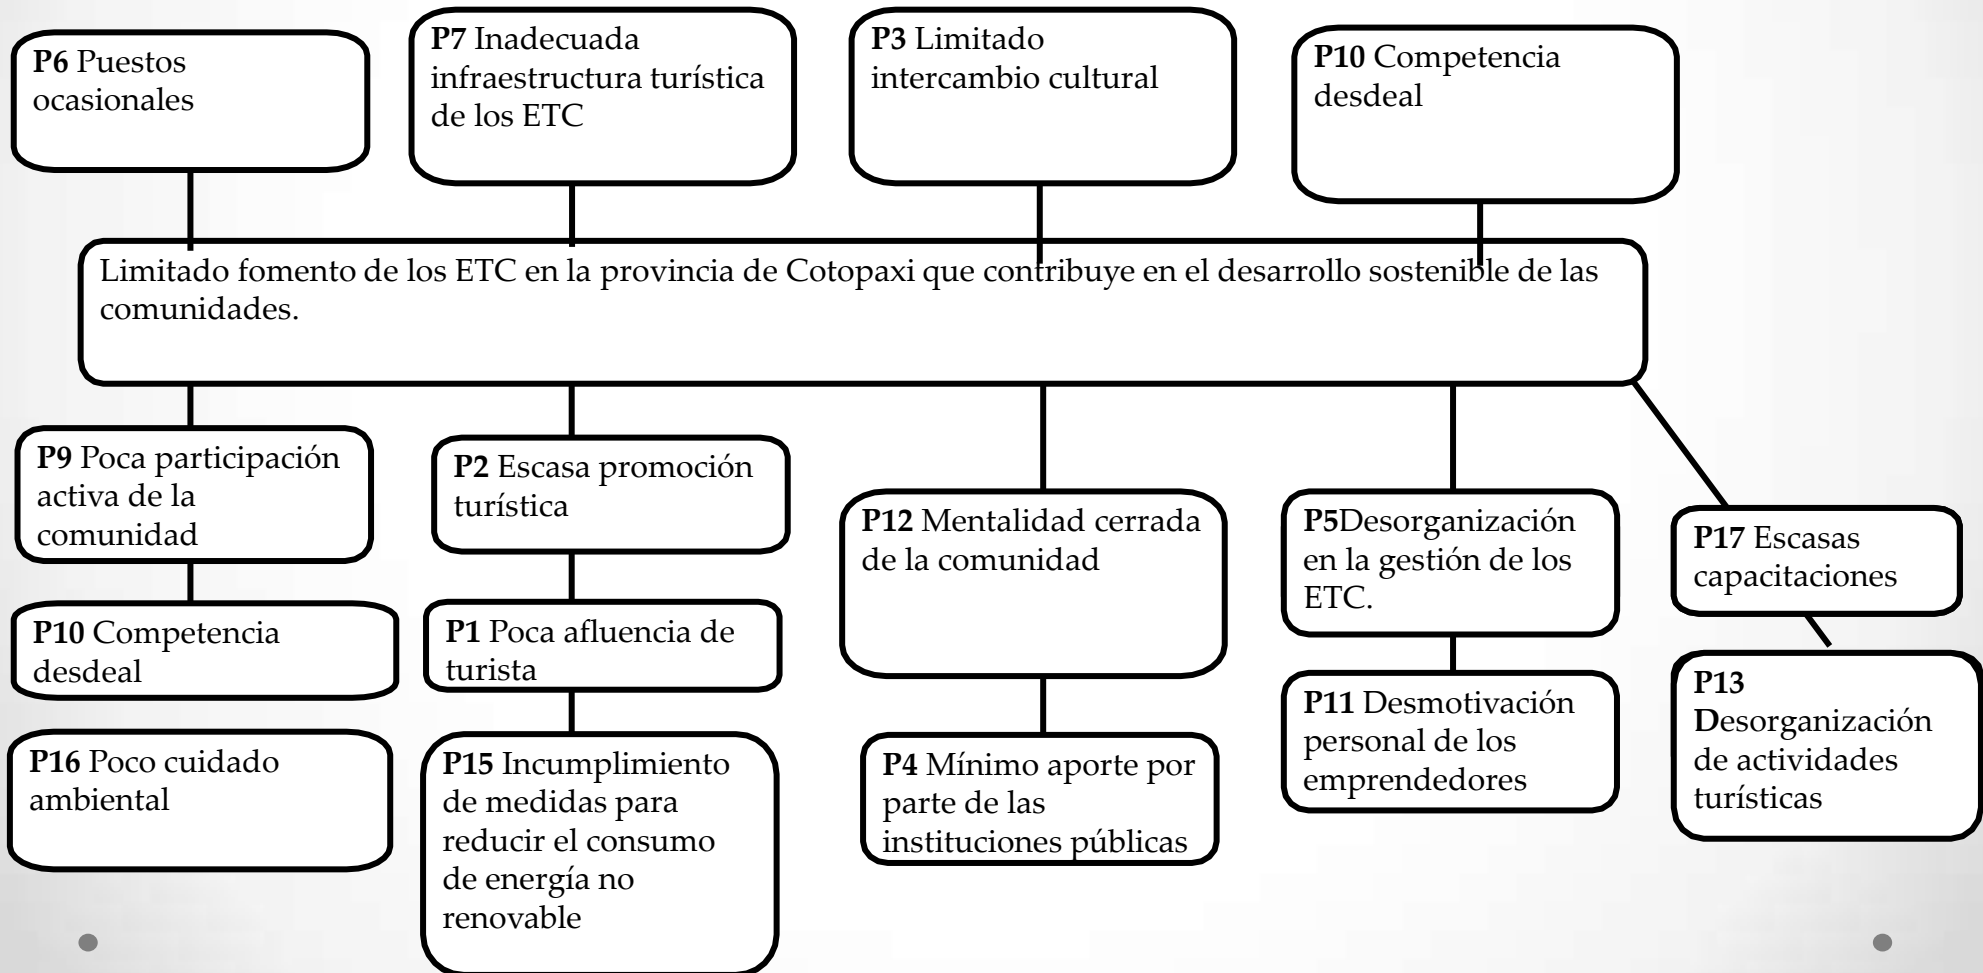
**P6** Puestos ocasionales

**P7** Inadecuada infraestructura turística de los ETC

**P3** Limitado intercambio cultural

**P10** Competencia desdeal

Limitado fomento de los ETC en la provincia de Cotopaxi que contribuye en el desarrollo sostenible de las comunidades.

**P9** Poca participación activa de la comunidad

**P10** Competencia desdeal

**P16** Poco cuidado ambiental

**P2** Escasa promoción turística

**P1** Poca afluencia de turista

**P15** Incumplimiento de medidas para reducir el consumo de energía no renovable

**P12** Mentalidad cerrada de la comunidad

**P4** Mínimo aporte por parte de las instituciones públicas

**P5**Desorganización en la gestión de los ETC.

**P11** Desmotivación personal de los emprendedores

**P17** Escasas capacitaciones

**P13** Desorganización de actividades turísticas